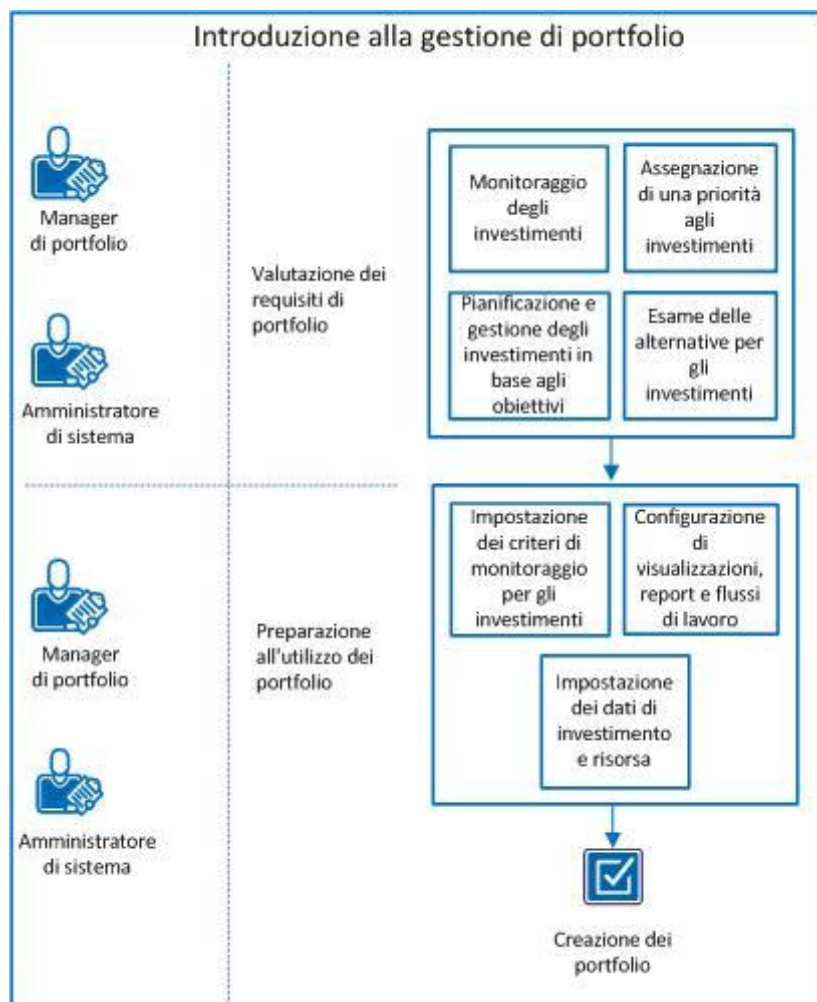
Introduzione alla gestione di portfolio

Manager di portfolio

Amministratore di sistema

Valutazione dei requisiti di portfolio

Monitoraggio degli investimenti

Assegnazione di una priorità agli investimenti

Pianificazione e gestione degli investimenti in base agli obiettivi

Esame delle alternative per gli investimenti

Manager di portfolio

Amministratore di sistema

Preparazione all'utilizzo dei portfolio

Impostazione dei criteri di monitoraggio per gli investimenti

Configurazione di visualizzazioni, report e flussi di lavoro

Impostazione dei dati di investimento e risorsa

Creazione dei portfolio